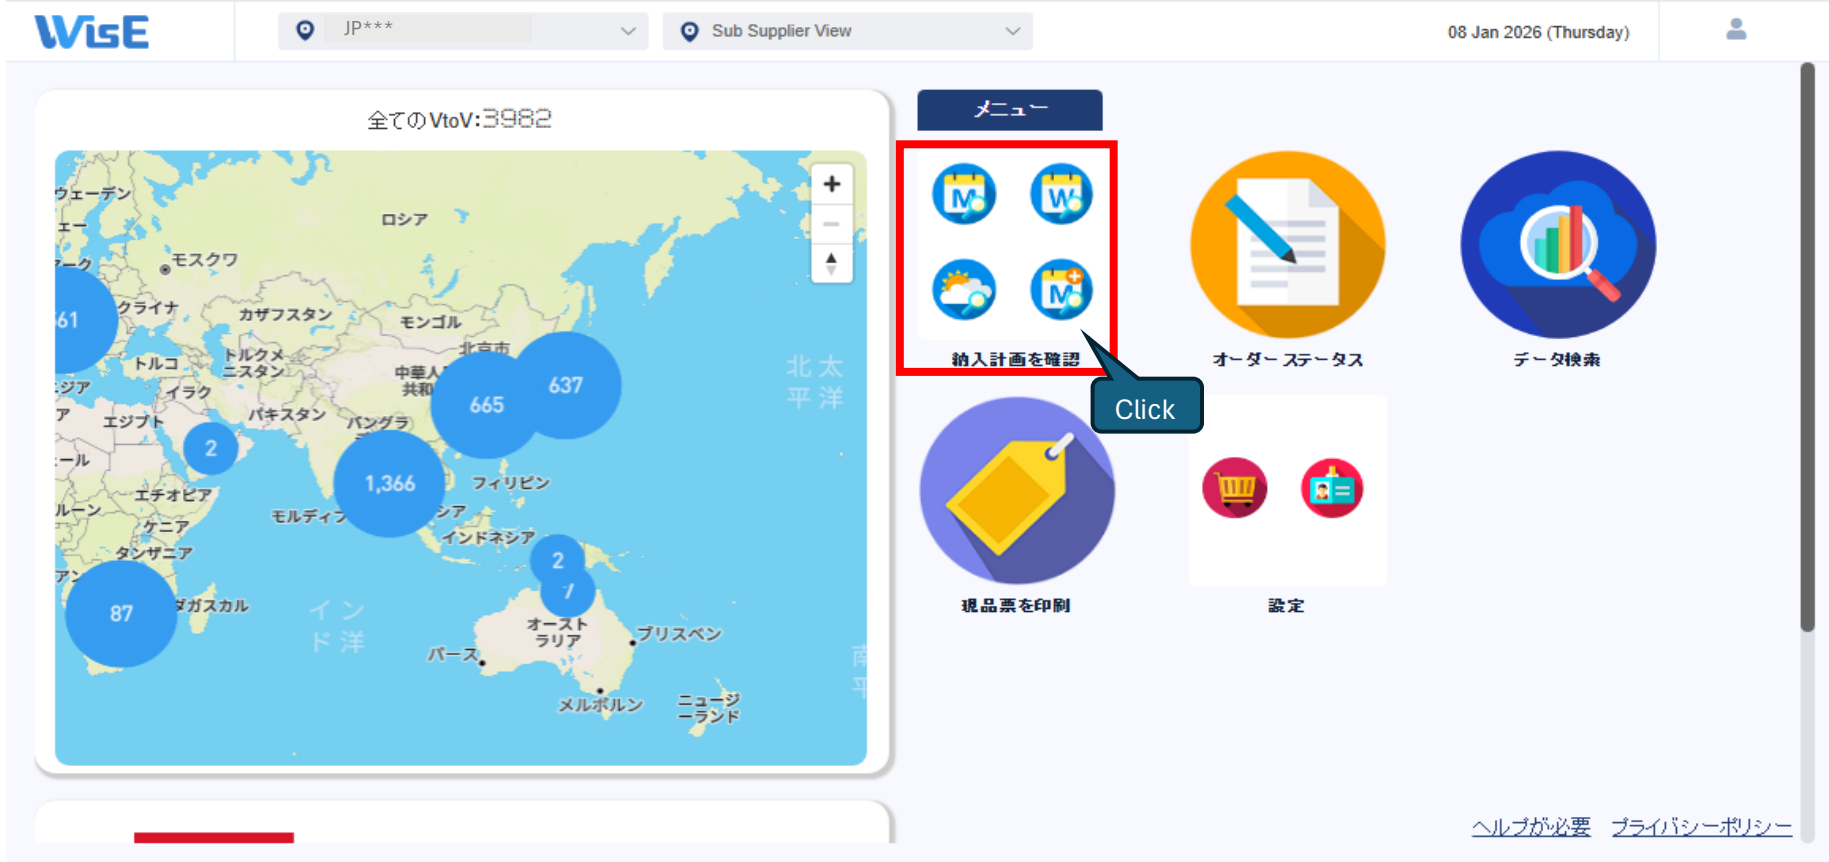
WisE

JP***

Sub Supplier View

08 Jan 2026 (Thursday)

全てのVtoV:3982

+
−

ウェーデン
ロシア
エー
モスクワ
ーク
61
クライナ
カザフスタン
モンゴル
トルコ
トルクメニスタン
北京市
中華人民共和
637
665
北太平洋
ジア
イラク
エジプト
パキスタン
バングラ
2
ール
1,366
フィリピン
エチオピア
ルーン
ケニア
モルディブ
シア
インドネシア
タンザニア
2
7
ア
87
ダガスカル
インド洋
オーストラリア
ブリスベン
パース
南
メルボルン
ニュージーランド

メニュー

納入計画を確認

Click

オーダー ステータス

データ検索

現品票を印刷

設定

ヘルプが必要 プライバシーポリシー